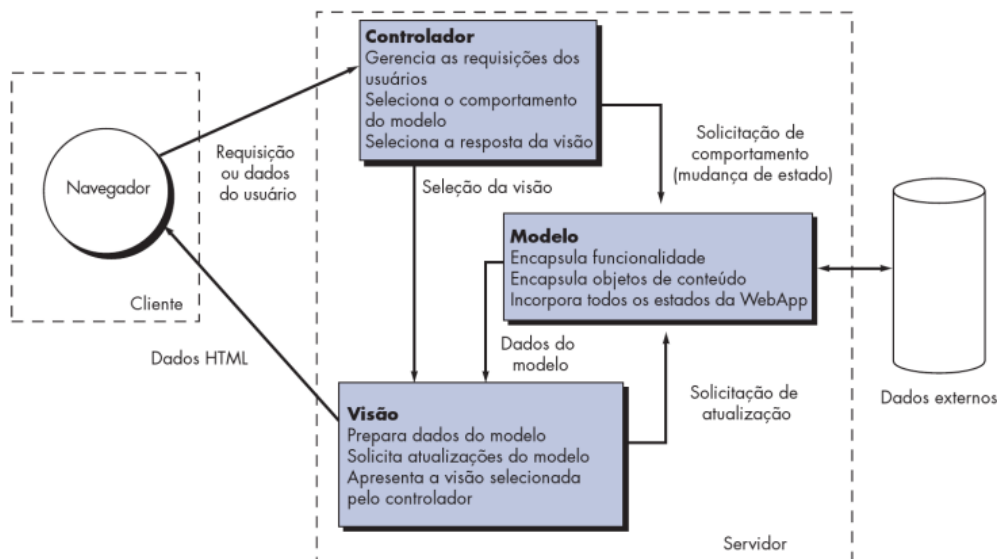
Controlador
Gerencia as requisições dos usuários
Seleciona o comportamento do modelo
Seleciona a resposta da visão

Navegador

Cliente

Requisição ou dados do usuário

Seleção da visão

Solicitação de comportamento (mudança de estado)

Modelo
Encapsula funcionalidade
Encapsula objetos de conteúdo
Incorpora todos os estados da WebApp

Dados HTML

Dados do modelo

Solicitação de atualização

Dados externos

Visão
Prepara dados do modelo
Solicita atualizações do modelo
Apresenta a visão selecionada pelo controlador

Servidor